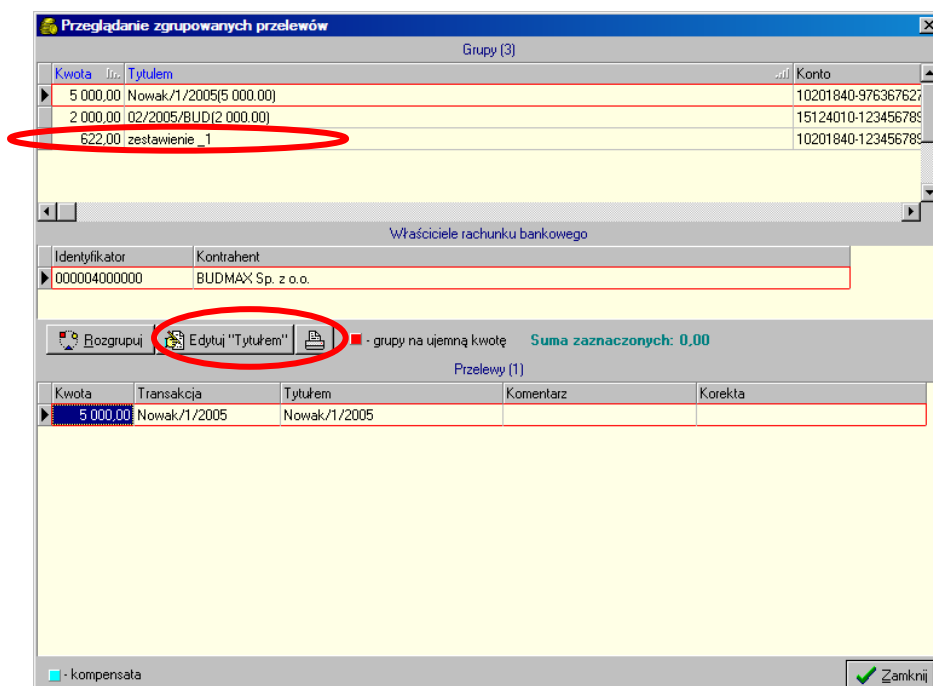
Przeglądanie zgrupowanych przelewów

Grupy (3)

| Kwota | Tytułem | Konto |
|---|---|---|
| 5 000,00 | Nowak/1/2005(5 000.00) | 10201840-976367627 |
| 2 000,00 | 02/2005/BUD(2 000.00) | 15124010-123456789 |
| 622,00 | zestawienie _1 | 10201840-123456789 |

Właściciele rachunku bankowego

| Identyfikator | Kontrahent |
|---|---|
| 000004000000 | BUDMAX Sp. z o.o. |

Rozgrupuj

Edytuj "Tytułem"

- grupy na ujemną kwotę

Suma zaznaczonych: 0,00

Przelewy (1)

| Kwota | Transakcja | Tytułem | Komentarz | Korekta |
|---|---|---|---|---|
| 5 000,00 | Nowak/1/2005 | Nowak/1/2005 | | |

- kompensata

Zamknij